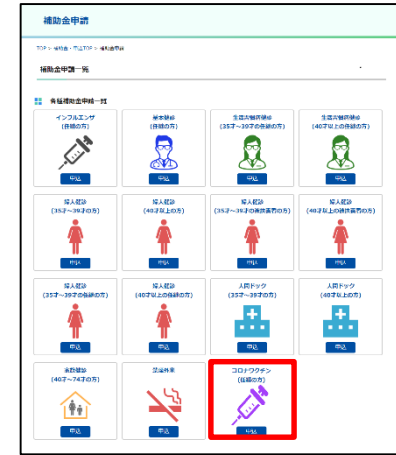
補助金申請

TOP > 補助金・給付金TOP > 補助金申請

補助金申請一覧

各種補助金申請一覧

インフルエンザ
(被保険者の方)

申込

基本健診
(被保険者の方)

申込

生活習慣病健診
(35才～39才の被保険者の方)

申込

生活習慣病健診
(40才以上の被保険者の方)

申込

婦人健診
(35才～39才の方)

申込

婦人健診
(40才以上の方)

申込

婦人健診
(35才～39才の被扶養者の方)

申込

婦人健診
(40才以上の被扶養者の方)

申込

婦人健診
(35才～39才の任継の方)

申込

婦人健診
(40才以上の任継の方)

申込

人間ドック
(35才～39才の方)

申込

人間ドック
(40才以上の方)

申込

家族健診
(40才～74才の方)

申込

禁煙外来

申込

コロナワクチン
(任継の方)

申込